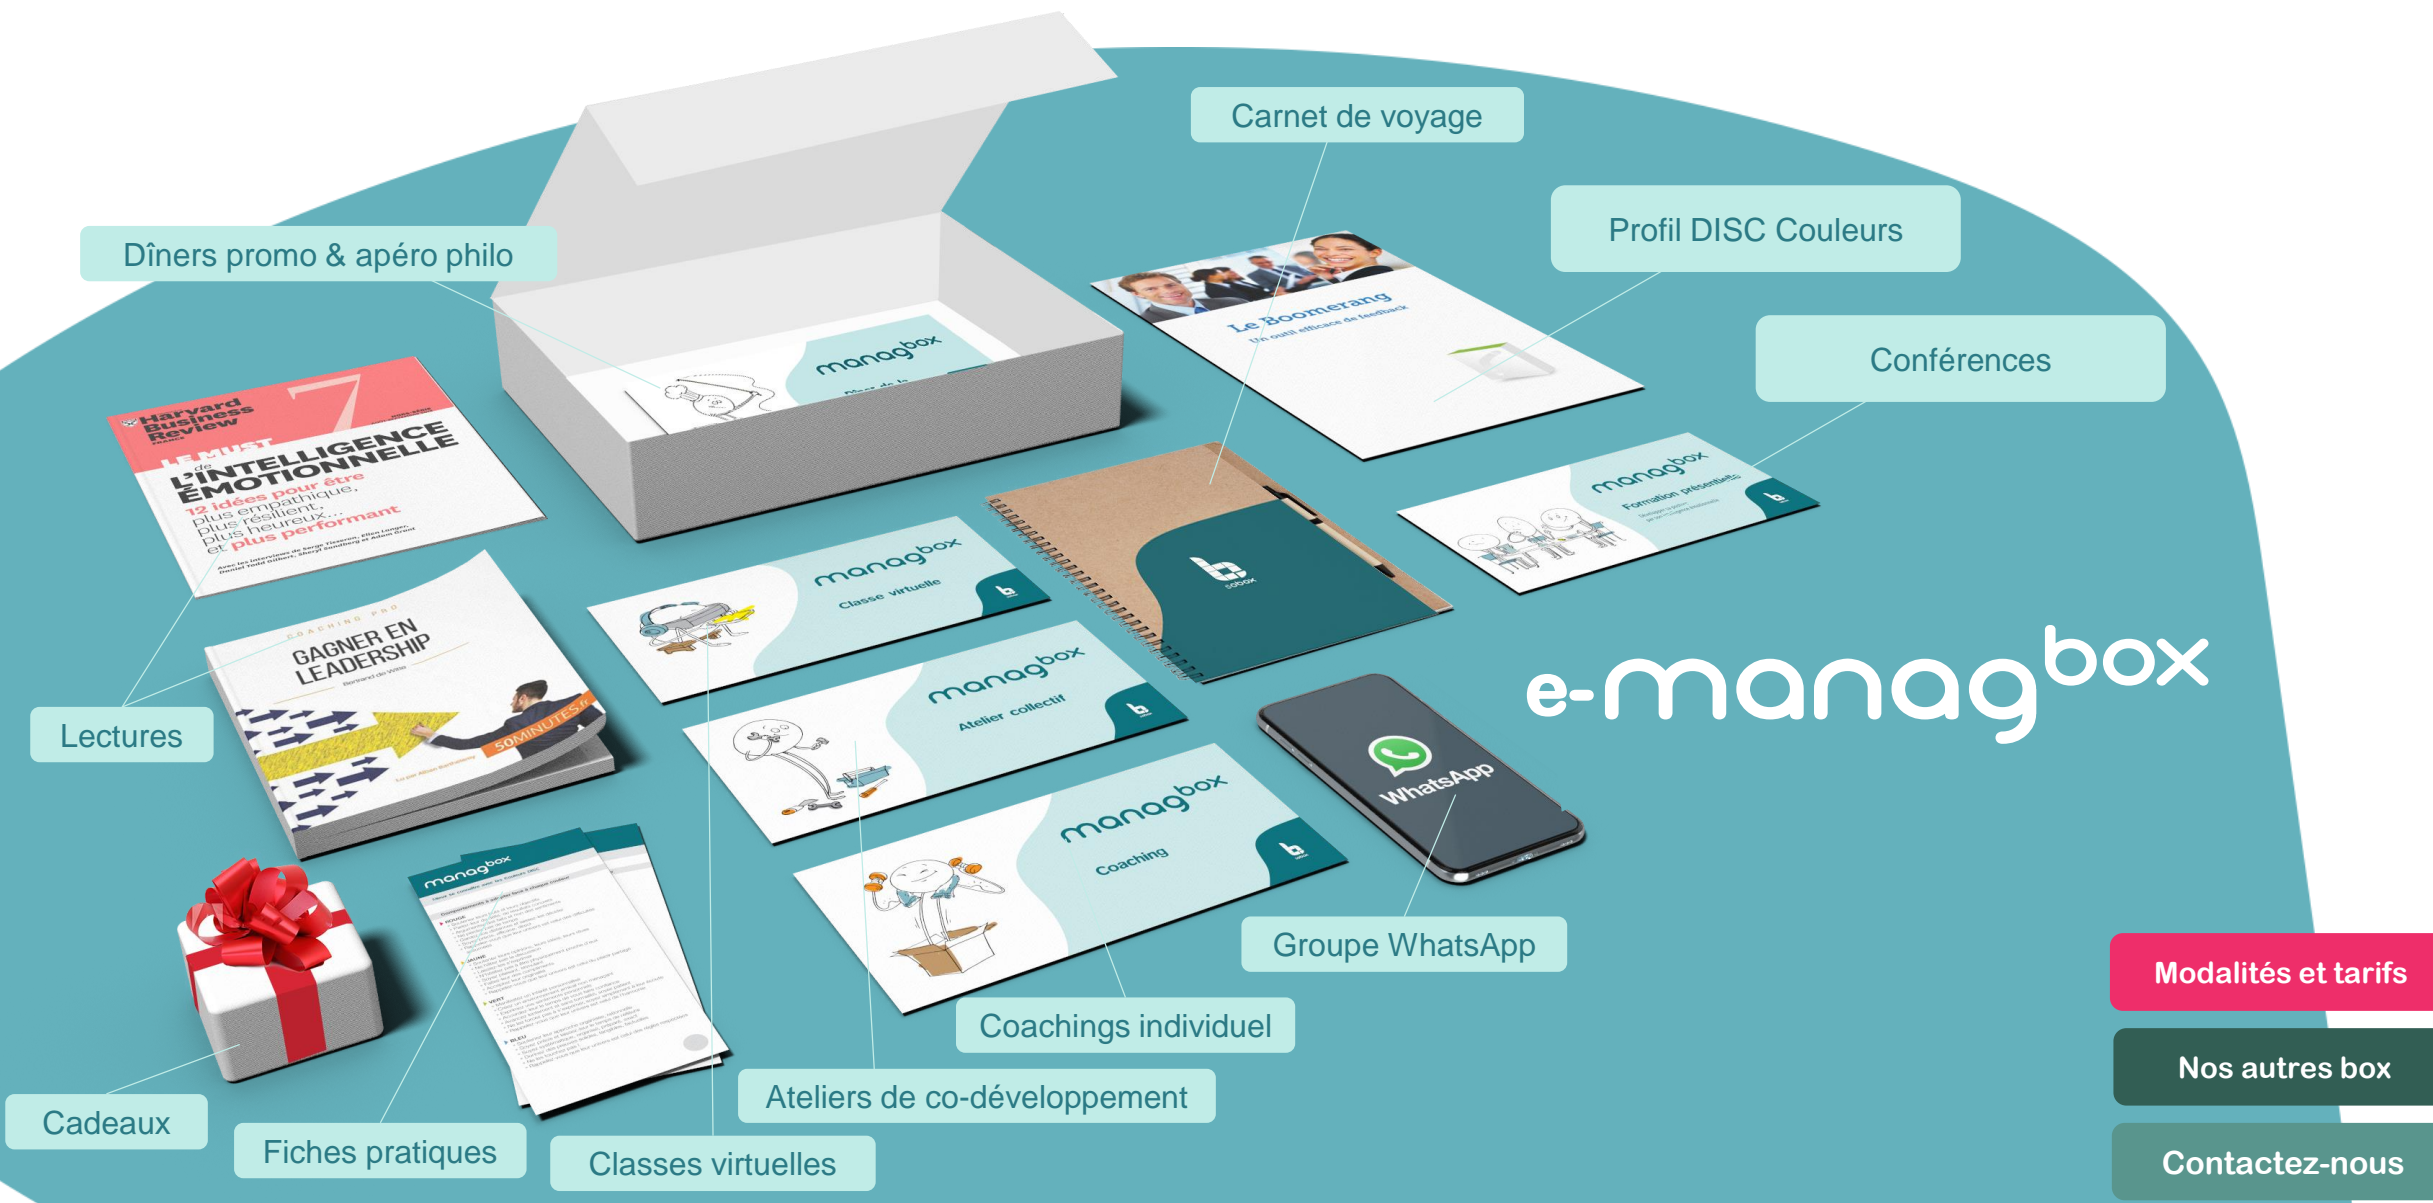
Carnet de voyage

Profil DISC Couleurs

Dîners promo & apéro philo

Conférences

managbox

Le Boomerang
Un outil efficace de feedback

Harvard Business Review
LE MUST de L'INTELLIGENCE ÉMOTIONNELLE
12 idées pour être plus empathique, plus résilient, plus heureux... et plus performant

managbox
Formation présentielle

managbox
Classe virtuelle

COACHING PRO
GAGNER EN LEADERSHIP
50MINUTES.fr

e-managbox

Lectures

managbox
Atelier collectif

WhatsApp

managbox
Coaching

managbox

Groupe WhatsApp

Coachings individuel

Modalités et tarifs

Nos autres box

Ateliers de co-développement

Cadeaux

Fiches pratiques

Classes virtuelles

Contactez-nous